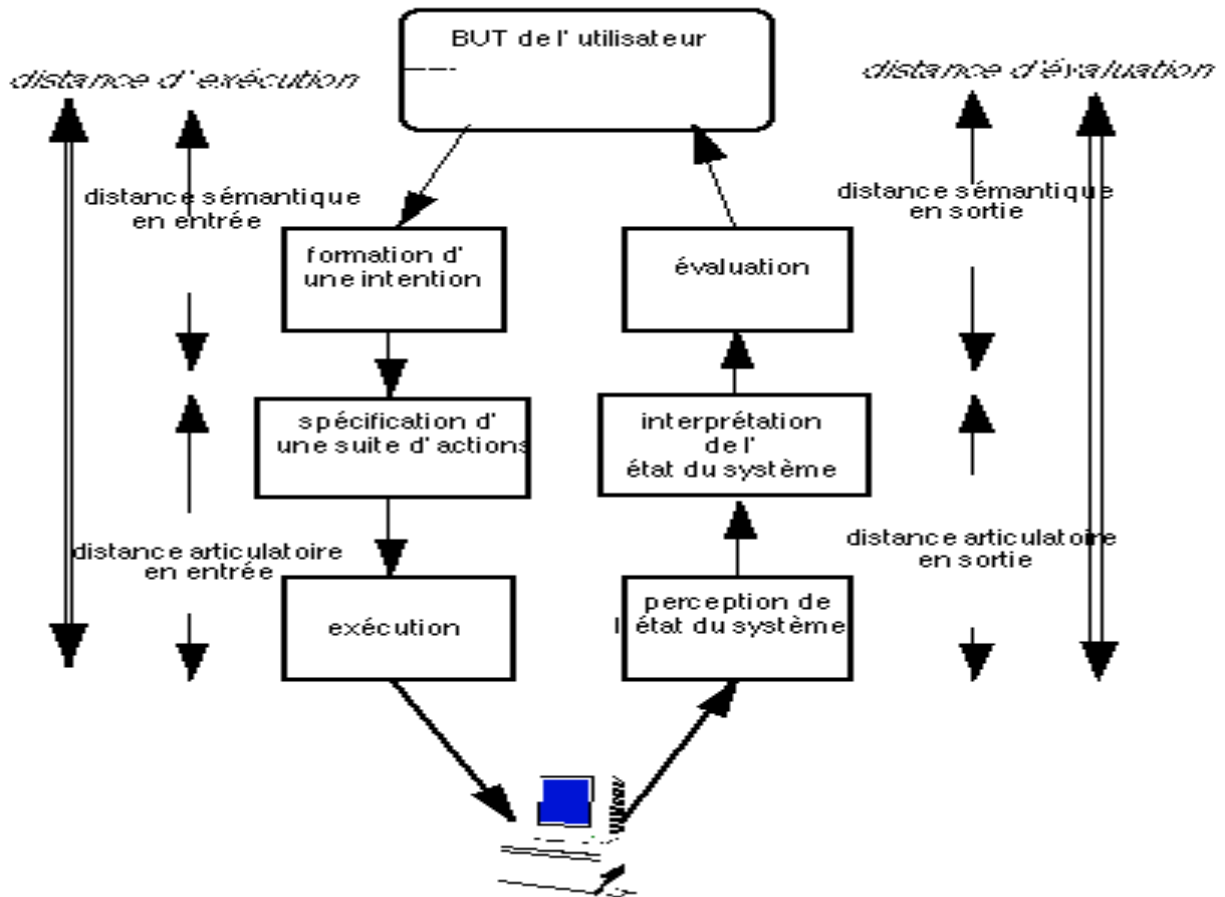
BUT de l' utilisateur

distance d' exécution

distance d'évaluation

distance sémantique en entrée

distance sémantique en sortie

formation d' une intention

évaluation

spécification d' une suite d' actions

interprétation de l' état du système

distance articulatoire en entrée

distance articulatoire en sortie

exécution

perception de l' état du système